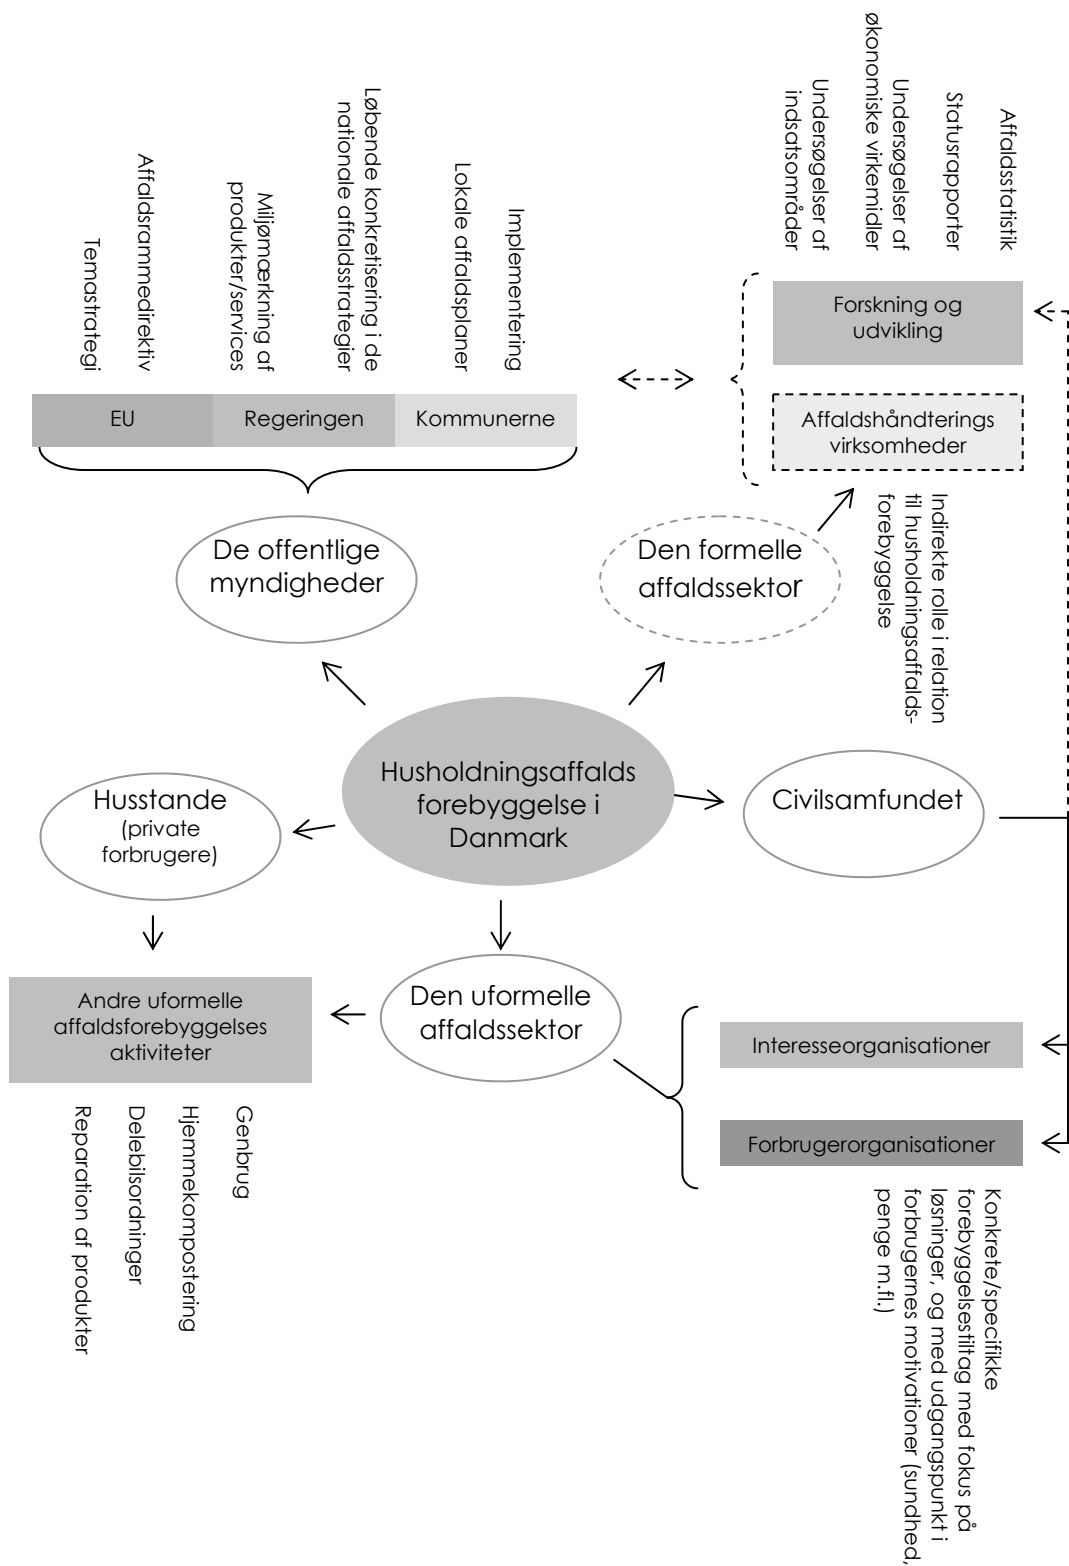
Husholdningsaffalds forebyggelse i Danmark

De offentlige myndigheder

EU
Regeringen
Kommunerne

Temastrategi
Affaldsrammedirektiv
Miljømærkning af produkter/services
Løbende konkretisering i de nationale affaldsstrategier
Lokale affaldsplaner
Implementering

Den formelle affaldssektor

Indirekte rolle i relation til husholdningsaffaldsforebyggelse

Affaldshåndterings virksomheder
Forskning og udvikling

Affaldsstatistik
Statusrapporter
Undersøgelser af økonomiske virkemidler
Undersøgelser af indsatsområder

Civilsamfundet

Husstande (private forbrugere)

Andre uformelle affaldsforebyggelses aktiviteter

Genbrug
Hjemmekompostering
Delebilsordninger
Reparation af produkter

Den uformelle affaldssektor

Interesseorganisationer
Forbrugerorganisationer

Konkrete/specifikke forebyggelsestiltag med fokus på løsninger, og med udgangspunkt i forbrugernes motivationer (sundhed, penge m.fl.)